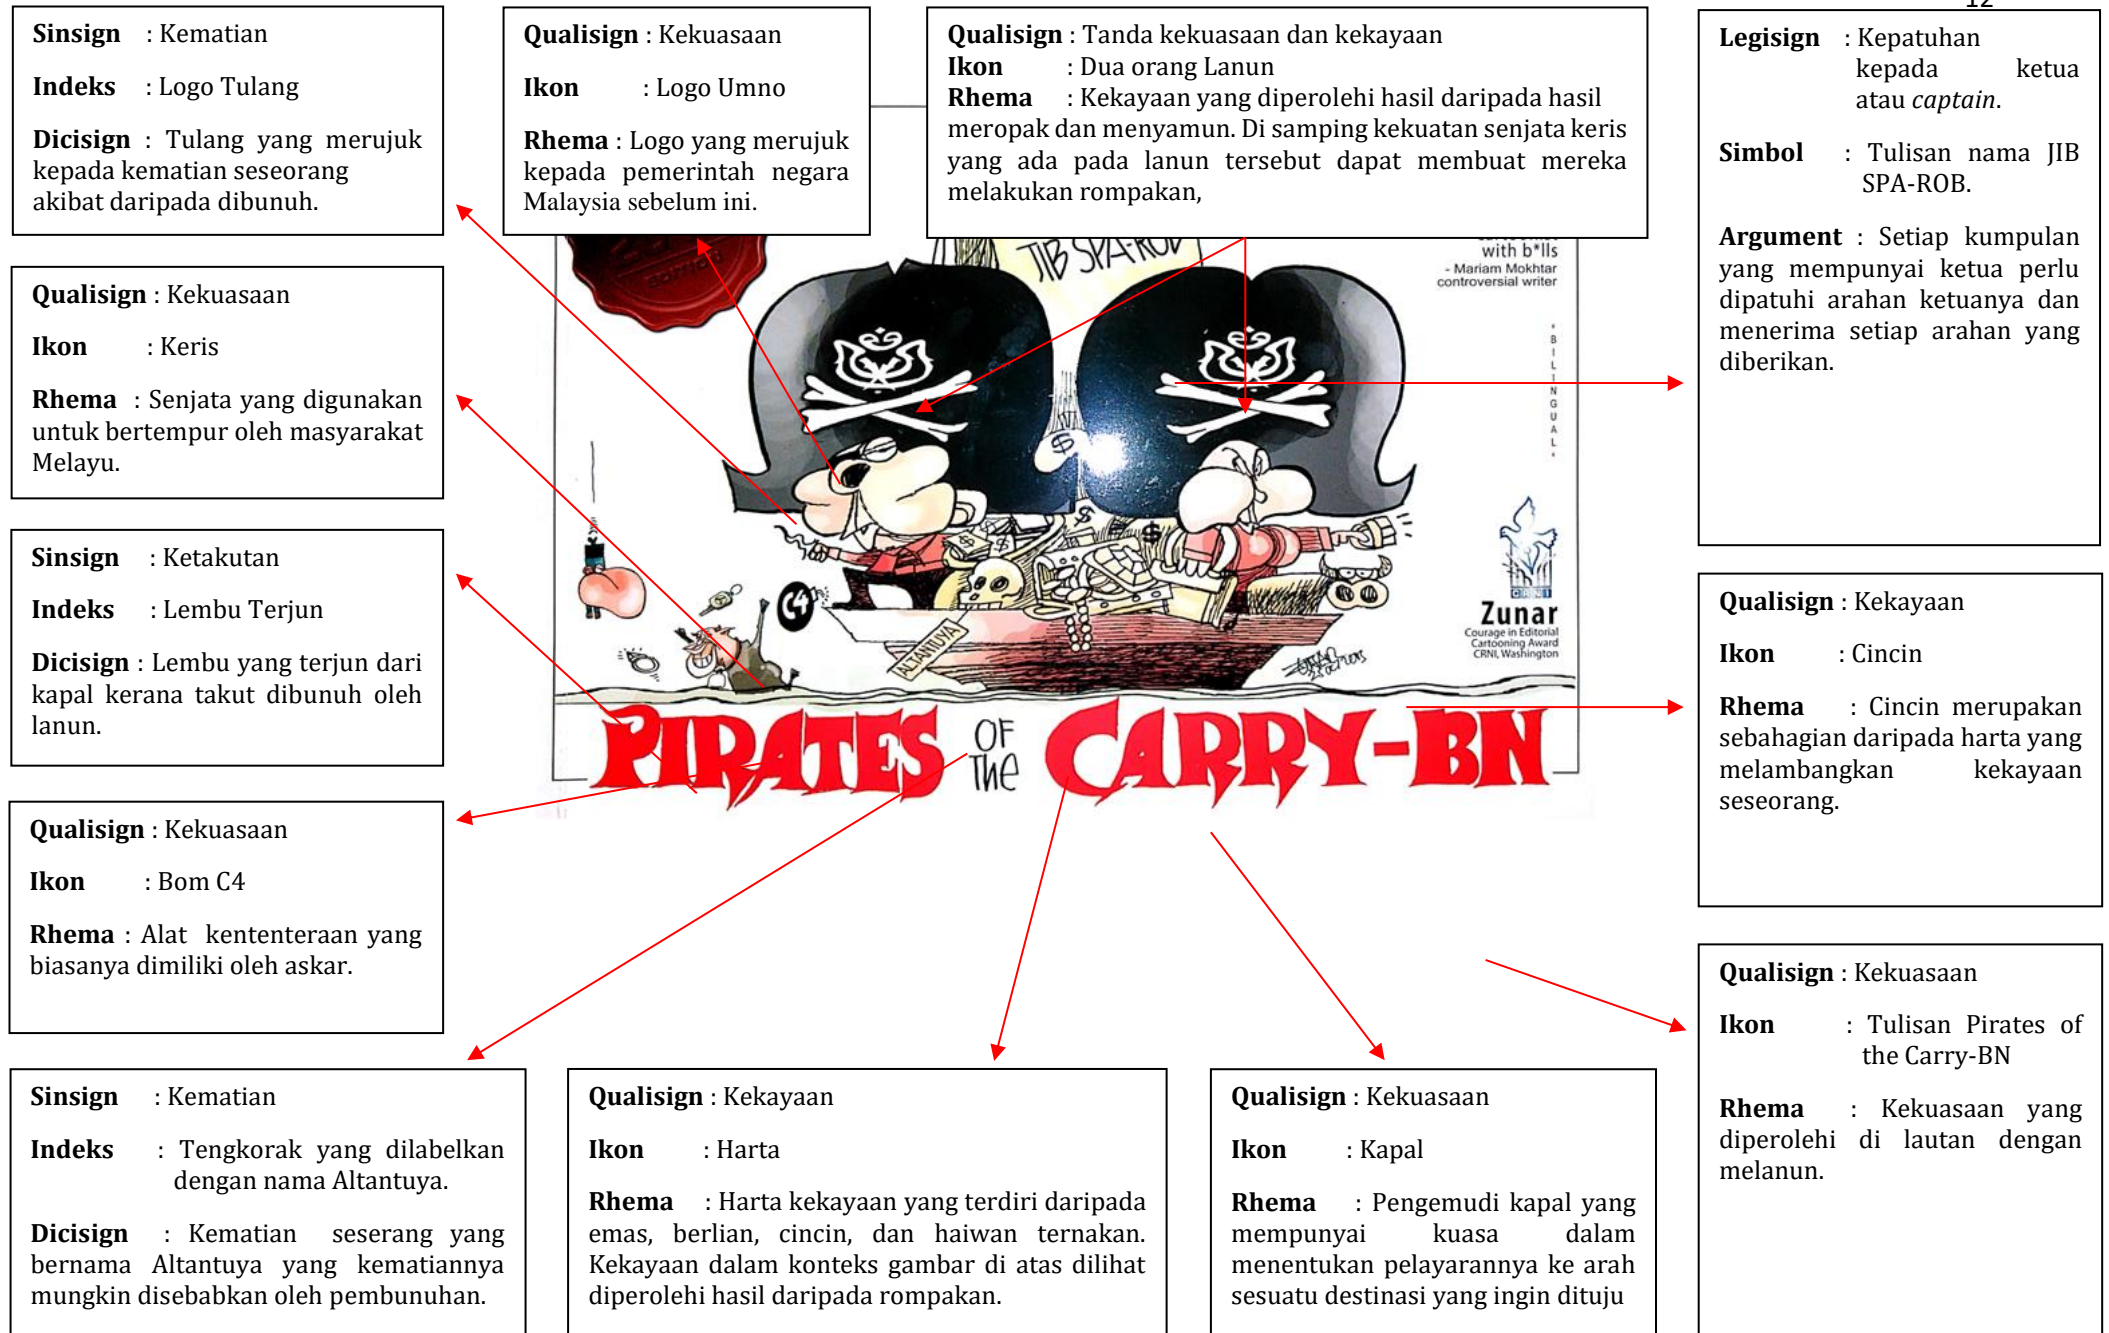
12

**Sinsign** : Kematian

**Indeks** : Logo Tulang

**Dicisign** : Tulang yang merujuk kepada kematian seseorang akibat daripada dibunuh.

**Qualisign** : Kekuasaan

**Ikon** : Logo Umno

**Rhema** : Logo yang merujuk kepada pemerintah negara Malaysia sebelum ini.

**Qualisign** : Tanda kekuasaan dan kekayaan
**Ikon** : Dua orang Lanun
**Rhema** : Kekayaan yang diperolehi hasil daripada hasil meropak dan menyamun. Di samping kekuatan senjata keris yang ada pada lanun tersebut dapat membuat mereka melakukan rompakan,

**Legisign** : Kepatuhan kepada ketua atau *captain*.

**Simbol** : Tulisan nama JIB SPA-ROB.

**Argument** : Setiap kumpulan yang mempunyai ketua perlu dipatuhi arahan ketuanya dan menerima setiap arahan yang diberikan.

**Qualisign** : Kekuasaan

**Ikon** : Keris

**Rhema** : Senjata yang digunakan untuk bertempur oleh masyarakat Melayu.

**Sinsign** : Ketakutan

**Indeks** : Lembu Terjun

**Dicisign** : Lembu yang terjun dari kapal kerana takut dibunuh oleh lanun.

JIB SPA-ROB

with b*lls
- Mariam Mokhtar
controversial writer

BILINGUAL

C4

ALTANTUYA

Zunar
Courage in Editorial Cartooning Award
CRNI, Washington

PIRATES OF The CARRY-BN

**Qualisign** : Kekayaan

**Ikon** : Cincin

**Rhema** : Cincin merupakan sebahagian daripada harta yang melambangkan kekayaan seseorang.

**Qualisign** : Kekuasaan

**Ikon** : Bom C4

**Rhema** : Alat kententeraan yang biasanya dimiliki oleh askar.

**Qualisign** : Kekuasaan

**Ikon** : Tulisan Pirates of the Carry-BN

**Rhema** : Kekuasaan yang diperolehi di lautan dengan melanun.

**Sinsign** : Kematian

**Indeks** : Tengkorak yang dilabelkan dengan nama Altantuya.

**Dicisign** : Kematian seserang yang bernama Altantuya yang kematiannya mungkin disebabkan oleh pembunuhan.

**Qualisign** : Kekayaan

**Ikon** : Harta

**Rhema** : Harta kekayaan yang terdiri daripada emas, berlian, cincin, dan haiwan ternakan. Kekayaan dalam konteks gambar di atas dilihat diperolehi hasil daripada rompakan.

**Qualisign** : Kekuasaan

**Ikon** : Kapal

**Rhema** : Pengemudi kapal yang mempunyai kuasa dalam menentukan pelayarannya ke arah sesuatu destinasi yang ingin dituju